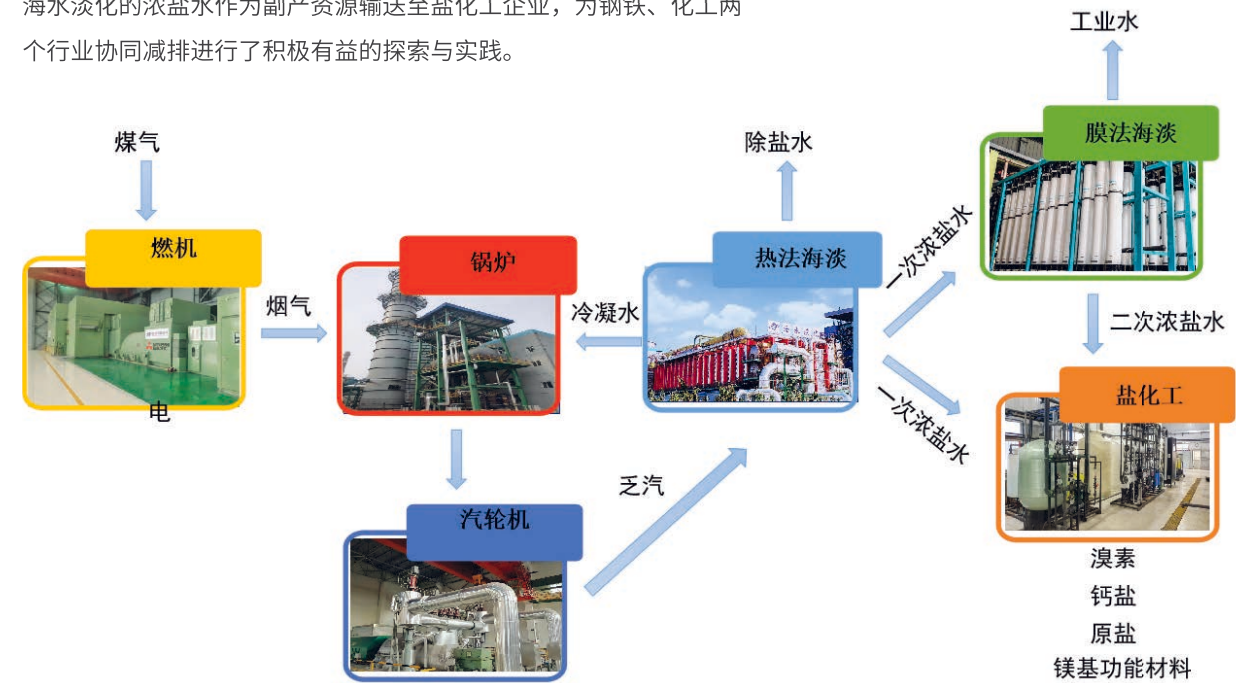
海水淡化的浓盐水作为副产资源输送至盐化工企业，为钢铁、化工两个行业协同减排进行了积极有益的探索与实践。

煤气
燃机
电
烟气
锅炉
冷凝水
除盐水
热法海淡
一次浓盐水
工业水
膜法海淡
二次浓盐水
一次浓盐水
盐化工
乏汽
汽轮机
溴素
钙盐
原盐
镁基功能材料